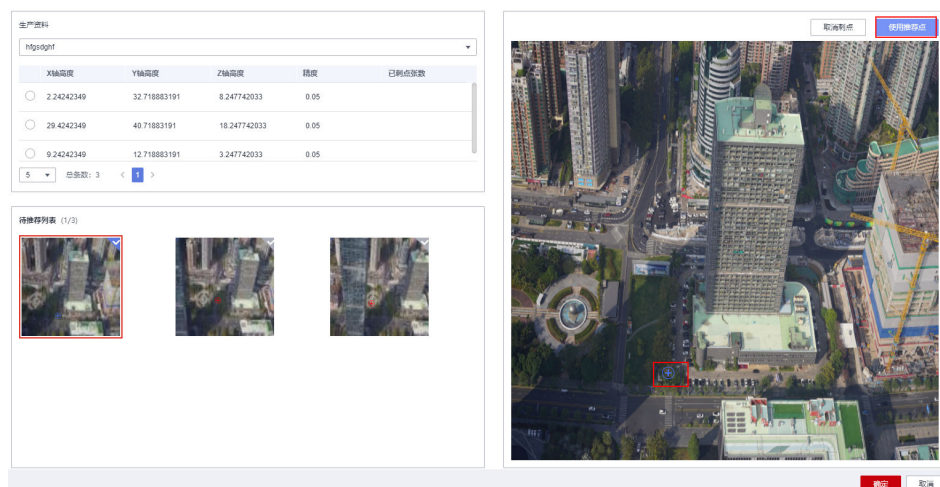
生产资料

hfgsdghf

|  | X轴高度 | Y轴高度 | Z轴高度 | 精度 | 已刺点张数 |
|---|---|---|---|---|---|
| ○ | 2.24242349 | 32.718883191 | 8.247742033 | 0.05 | |
| ○ | 29.4242349 | 40.71883191 | 18.247742033 | 0.05 | |
| ○ | 9.24242349 | 12.718883191 | 3.247742033 | 0.05 | |

5 总条数：3 < 1 >

待推荐列表 (1/3)

取消刺点 使用推荐点

确定 取消